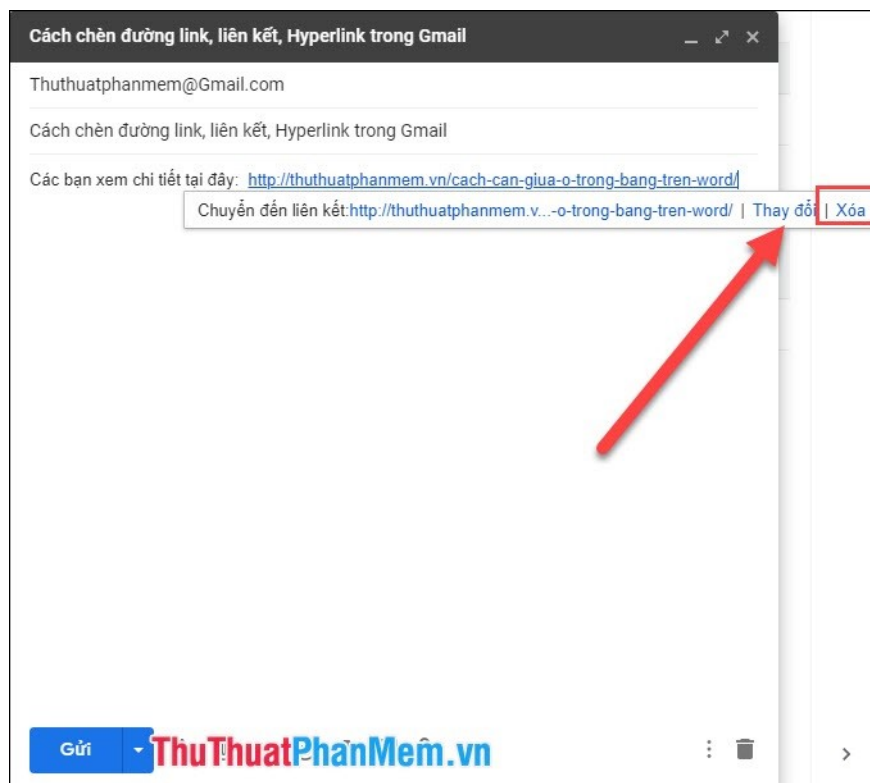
Cách chèn đường link, liên kết, Hyperlink trong Gmail

Thuthuatphanmem@Gmail.com

Cách chèn đường link, liên kết, Hyperlink trong Gmail

Các bạn xem chi tiết tại đây: http://thuthuatphanmem.vn/cach-can-giua-o-trong-bang-tren-word/

Chuyển đến liên kết:http://thuthuatphanmem.v...-o-trong-bang-tren-word/ | Thay đổi | Xóa

Gửi

ThuThuatPhanMem.vn